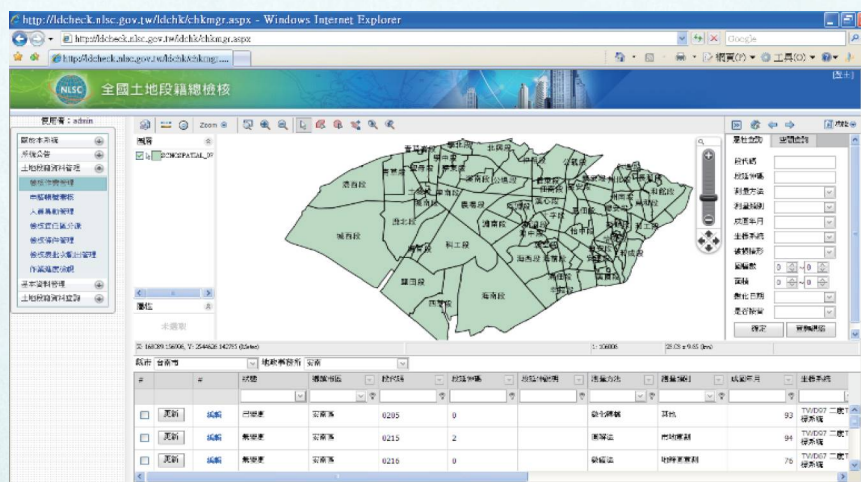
http://ldcheck.nlsc.gov.tw/ldchk/chkmgr.aspx - Windows Internet Explorer

http://ldcheck.nlsc.gov.tw/ldchk/chkmgr.aspx

Google

https://ldcheck.nlsc.gov.tw/ldchk/chkmgr...

網頁(P) 工具(O)

NLSC 全國土地段籍總檢核

[登出]

使用者：admin

縣市本系統

系統公告

土地段籍資料管理

段籍作業管理

圖層檢核審核

人員異動管理

檢核項目建立設定

檢核條件管理

檢核成果統計

作業進度追蹤

基本資料管理

土地段籍資料查詢

Zoom

圖層

DIGISPATIAL_0

屬性

未選取

安南區 城西段 媽祖段 海南段 四草段 科工段 鹽田段 國安段 學東段 海佃段

X: 160309.156006, Y: 2544626.142765 (Meter)

1 : 108606

23.03 x 9.85 (km)

縣市 台南市

地政事務所 安南

基本查詢 進階查詢

段代碼

段號序號

測量方法

測量精度

成果年月

坐標系統

建物類形

面積數

面積

變化日期

是否附圖

確定 重新查詢

#

#

狀態

地政事務所

段代碼

段號序號

段號序號使用

測量方法

測量精度

成果年月

坐標系統

| | | 狀態 | 地政事務所 | 段代碼 | 段號序號 | 段號序號使用 | 測量方法 | 測量精度 | 成果年月 | 坐標系統 |
|---|---|---|---|---|---|---|---|---|---|---|
| 更新 | 編輯 | 已變更 | 安南區 | 0205 | 0 | | 數值測量 | 其他 | 93 | TWD97 二度TM坐標系統 |
| 更新 | 編輯 | 無變更 | 安南區 | 0215 | 2 | | 圖解法 | 市地重劃 | 94 | TWD97 二度TM坐標系統 |
| 更新 | 編輯 | 無變更 | 安南區 | 0216 | 0 | | 數值法 | 地籍圖重測 | 76 | TWD97 二度TM坐標系統 |